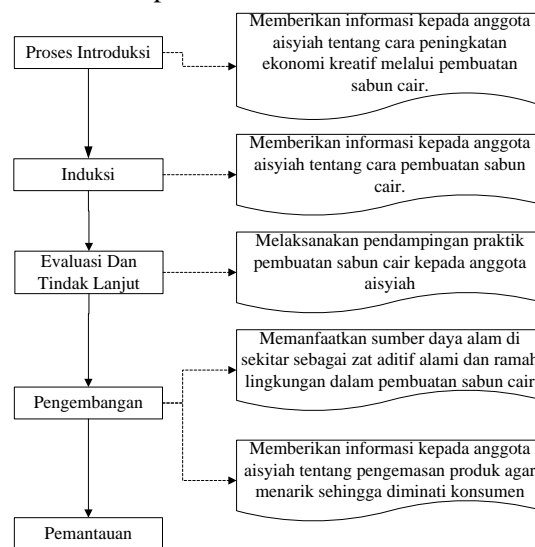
Proses Introduksi

Memberikan informasi kepada anggota aisyiah tentang cara peningkatan ekonomi kreatif melalui pembuatan sabun cair.

Induksi

Memberikan informasi kepada anggota aisyiah tentang cara pembuatan sabun cair.

Evaluasi Dan Tindak Lanjut

Melaksanakan pendampingan praktik pembuatan sabun cair kepada anggota aisyiah

Pengembangan

Memanfaatkan sumber daya alam di sekitar sebagai zat aditif alami dan ramah lingkungan dalam pembuatan sabun cair

Memberikan informasi kepada anggota aisyiah tentang pengemasan produk agar menarik sehingga diminati konsumen

Pemantauan